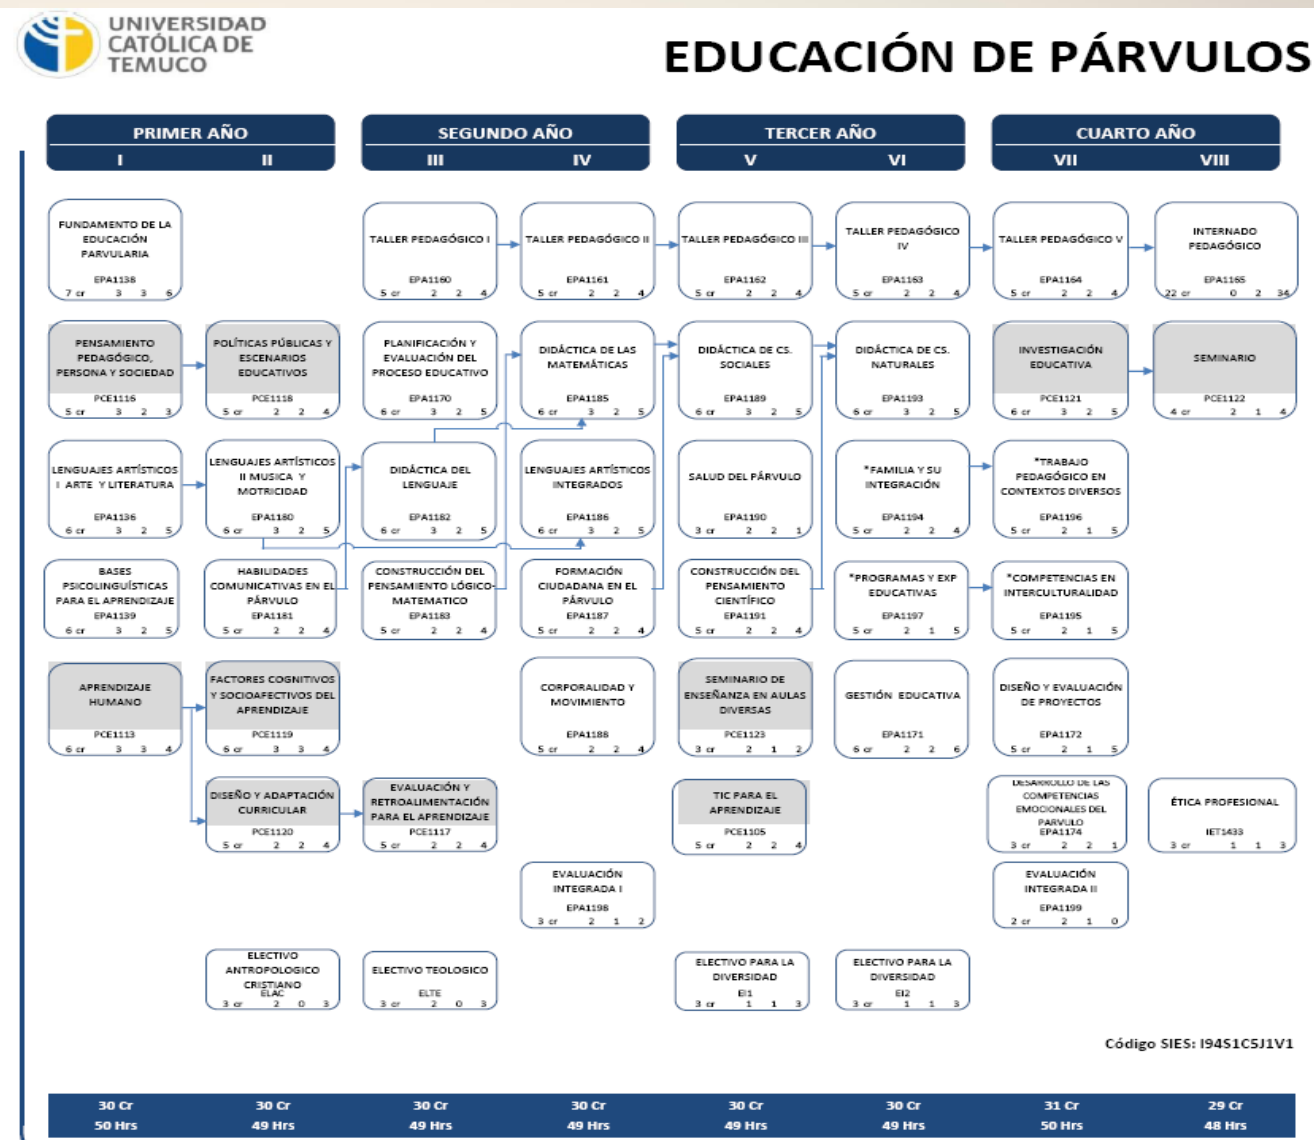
UNIVERSIDAD CATÓLICA DE TEMUCO

EDUCACIÓN DE PÁRVULOS

PRIMER AÑO
I II

SEGUNDO AÑO
III IV

TERCER AÑO
V VI

CUARTO AÑO
VII VIII

FUNDAMENTO DE LA EDUCACIÓN PARVULARIA
EPA1138
7 cr 3 3 6

TALLER PEDAGÓGICO I
EPA1160
5 cr 2 2 4

TALLER PEDAGÓGICO II
EPA1161
5 cr 2 2 4

TALLER PEDAGÓGICO III
EPA1162
5 cr 2 2 4

TALLER PEDAGÓGICO IV
EPA1163
5 cr 2 2 4

TALLER PEDAGÓGICO V
EPA1164
5 cr 2 2 4

INTERNADO PEDAGÓGICO
EPA1165
22 cr 0 2 34

PENSAMIENTO PEDAGÓGICO, PERSONA Y SOCIEDAD
PCE1116
5 cr 3 2 3

POLÍTICAS PÚBLICAS Y ESCENARIOS EDUCATIVOS
PCE1118
5 cr 2 2 4

PLANIFICACIÓN Y EVALUACIÓN DEL PROCESO EDUCATIVO
EPA1170
6 cr 3 2 5

DIDÁCTICA DE LAS MATEMÁTICAS
EPA1185
6 cr 3 2 5

DIDÁCTICA DE CS. SOCIALES
EPA1189
6 cr 3 2 5

DIDÁCTICA DE CS. NATURALES
EPA1193
6 cr 3 2 5

INVESTIGACIÓN EDUCATIVA
PCE1121
6 cr 3 2 5

SEMINARIO
PCE1122
4 cr 2 1 4

LENGUAJES ARTÍSTICOS I ARTE Y LITERATURA
EPA1136
6 cr 3 2 5

LENGUAJES ARTÍSTICOS II MUSICA Y MOTRICIDAD
EPA1180
6 cr 3 2 5

DIDÁCTICA DEL LENGUAJE
EPA1182
6 cr 3 2 5

LENGUAJES ARTÍSTICOS INTEGRADOS
EPA1186
6 cr 3 2 5

SALUD DEL PÁRVULO
EPA1190
3 cr 2 2 1

*FAMILIA Y SU INTEGRACIÓN
EPA1194
5 cr 2 2 4

*TRABAJO PEDAGÓGICO EN CONTEXTOS DIVERSOS
EPA1196
5 cr 2 1 5

BASES PSICOLINGUÍSTICAS PARA EL APRENDIZAJE
EPA1139
6 cr 3 2 5

HABILIDADES COMUNICATIVAS EN EL PÁRVULO
EPA1181
5 cr 2 2 4

CONSTRUCCIÓN DEL PENSAMIENTO LÓGICO-MATEMATICO
EPA1183
5 cr 2 2 4

FORMACIÓN CIUDADANA EN EL PÁRVULO
EPA1187
5 cr 2 2 4

CONSTRUCCIÓN DEL PENSAMIENTO CIENTÍFICO
EPA1191
5 cr 2 2 4

*PROGRAMAS Y EXP EDUCATIVAS
EPA1197
5 cr 2 1 5

*COMPETENCIAS EN INTERCULTURALIDAD
EPA1195
5 cr 2 1 5

APRENDIZAJE HUMANO
PCE1113
6 cr 3 3 4

FACTORES COGNITIVOS Y SOCIOAFECTIVOS DEL APRENDIZAJE
PCE1119
6 cr 3 3 4

CORPORALIDAD Y MOVIMIENTO
EPA1188
5 cr 2 2 4

SEMINARIO DE ENSEÑANZA EN AULAS DIVERSAS
PCE1123
3 cr 2 1 2

GESTIÓN EDUCATIVA
EPA1171
6 cr 2 2 6

DISEÑO Y EVALUACIÓN DE PROYECTOS
EPA1172
5 cr 2 1 5

DISEÑO Y ADAPTACIÓN CURRICULAR
PCE1120
5 cr 2 2 4

EVALUACIÓN Y RETROALIMENTACIÓN PARA EL APRENDIZAJE
PCE1117
5 cr 2 2 4

TIC PARA EL APRENDIZAJE
PCE1105
5 cr 2 2 4

DESARROLLO DE LAS COMPETENCIAS EMOCIONALES DEL PARVULO
EPA1174
3 cr 2 2 1

ÉTICA PROFESIONAL
IET1433
3 cr 1 1 3

EVALUACIÓN INTEGRADA I
EPA1198
3 cr 2 1 2

EVALUACIÓN INTEGRADA II
EPA1199
2 cr 2 1 0

ELECTIVO ANTROPOLOGICO CRISTIANO
ELAC
3 cr 2 0 3

ELECTIVO TEOLOGICO
ELTE
3 cr 2 0 3

ELECTIVO PARA LA DIVERSIDAD
EI1
3 cr 1 1 3

ELECTIVO PARA LA DIVERSIDAD
EI2
3 cr 1 1 3

Código SIES: I94S1C5J1V1

| 30 Cr 50 Hrs | 30 Cr 49 Hrs | 30 Cr 49 Hrs | 30 Cr 49 Hrs | 30 Cr 49 Hrs | 30 Cr 49 Hrs | 31 Cr 50 Hrs | 29 Cr 48 Hrs |